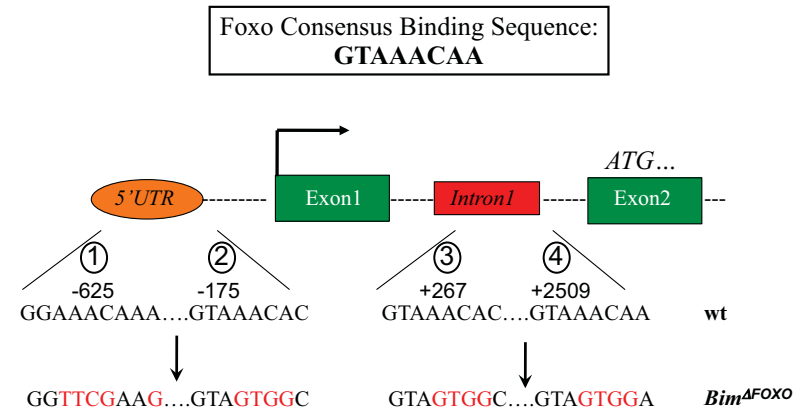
Foxo Consensus Binding Sequence:
**GTAAACAA**

ATG…

5'UTR

Exon1

Intron1

Exon2

①
-625
GGAAACAAA….GTAAACAC

②
-175

③
+267
GTAAACAC….GTAAACAA

④
+2509

wt

GGTTCGAAG….GTAGTGGC

GTAGTGGC….GTAGTGGA

$Bim^{\Delta FOXO}$